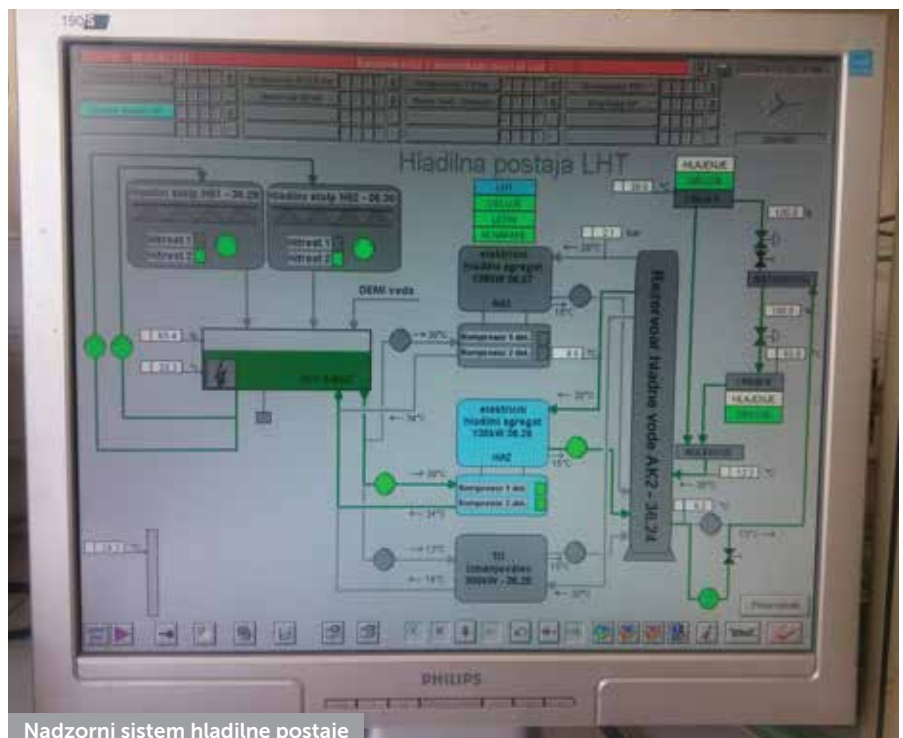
190S

Hladilna postaja LHT

HLAJENJE
GRETJE

LHT
DELUJE

Hladilni stolp 36 - 36.29
Hladilni stolp 36 - 36.30

Hitrost 1
Hitrost 2

Hitrost 1
Hitrost 2

bar

elektricni hladilni agregat
HA1

DEMI voda

Kompresor 1 del.
Kompresor 2 del.

Rezervoar hladne vode AK2 - 36.24

elektricni hladilni agregat
HA2

Kompresor 1 del.
Kompresor 2 del.

TI izmenjevalec
36.26

HLAJENJE

PHILIPS

Nadzorni sistem hladilne postaje